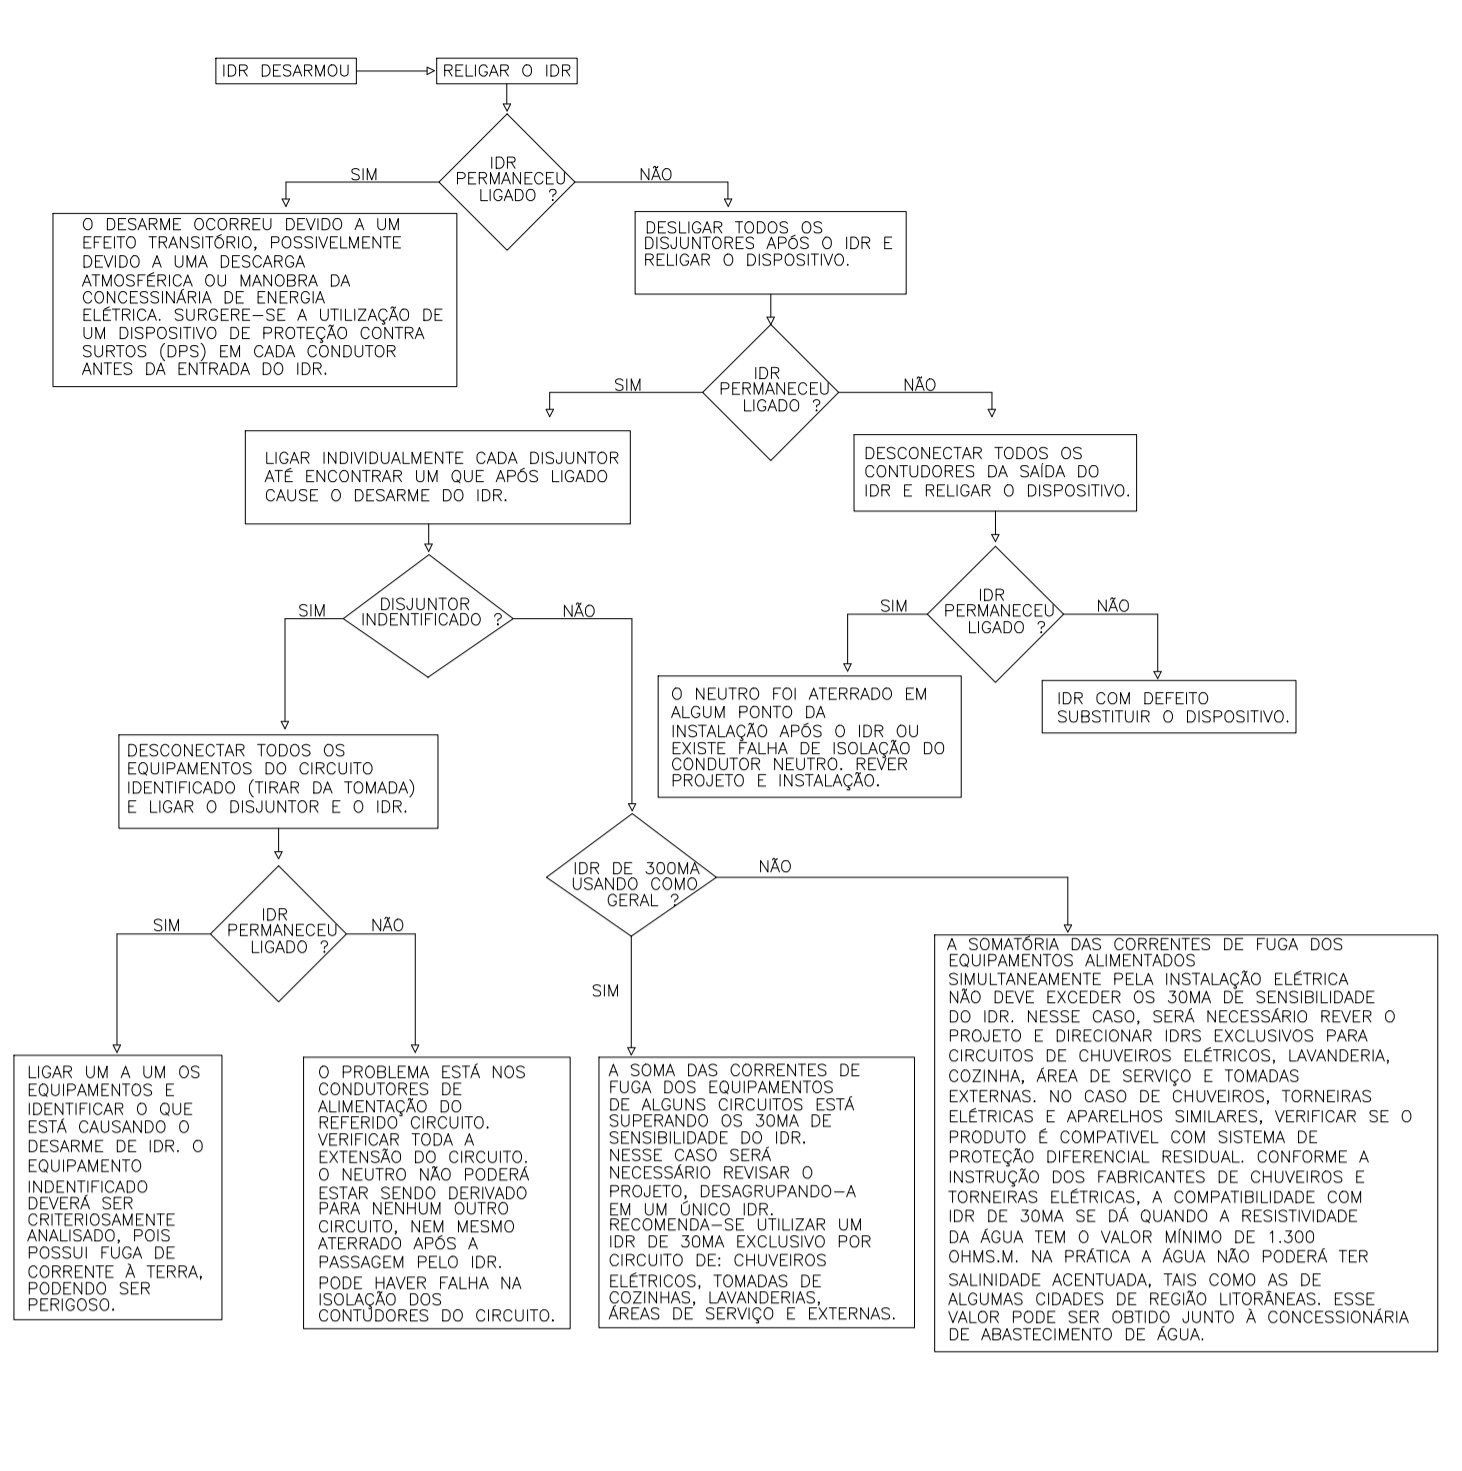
IDR DESARMOU

RELIGAR O IDR

IDR PERMANECEU LIGADO ?

SIM

NÃO

O DESARME OCORREU DEVIDO A UM EFEITO TRANSITÓRIO, POSSIVELMENTE DEVIDO A UMA DESCARGA ATMOSFÉRICA OU MANOBRA DA CONCESSINÁRIA DE ENERGIA ELÉTRICA. SURGERE-SE A UTILIZAÇÃO DE UM DISPOSITIVO DE PROTEÇÃO CONTRA SURTOS (DPS) EM CADA CONDUTOR ANTES DA ENTRADA DO IDR.

DESLIGAR TODOS OS DISJUNTORES APÓS O IDR E RELIGAR O DISPOSITIVO.

IDR PERMANECEU LIGADO ?

SIM

NÃO

LIGAR INDIVIDUALMENTE CADA DISJUNTOR ATÉ ENCONTRAR UM QUE APÓS LIGADO CAUSE O DESARME DO IDR.

DESCONECTAR TODOS OS CONTUDORES DA SAÍDA DO IDR E RELIGAR O DISPOSITIVO.

DISJUNTOR INDENTIFICADO ?

SIM

NÃO

IDR PERMANECEU LIGADO ?

SIM

NÃO

O NEUTRO FOI ATERRADO EM ALGUM PONTO DA INSTALAÇÃO APÓS O IDR OU EXISTE FALHA DE ISOLAÇÃO DO CONDUTOR NEUTRO. REVER PROJETO E INSTALAÇÃO.

IDR COM DEFEITO SUBSTITUIR O DISPOSITIVO.

DESCONECTAR TODOS OS EQUIPAMENTOS DO CIRCUITO IDENTIFICADO (TIRAR DA TOMADA) E LIGAR O DISJUNTOR E O IDR.

IDR DE 300MA USANDO COMO GERAL ?

NÃO

SIM

IDR PERMANECEU LIGADO ?

SIM

NÃO

A SOMATÓRIA DAS CORRENTES DE FUGA DOS EQUIPAMENTOS ALIMENTADOS SIMULTANEAMENTE PELA INSTALAÇÃO ELÉTRICA NÃO DEVE EXCEDER OS 30MA DE SENSIBILIDADE DO IDR. NESSE CASO, SERÁ NECESSÁRIO REVER O PROJETO E DIRECIONAR IDRS EXCLUSIVOS PARA CIRCUITOS DE CHUVEIROS ELÉTRICOS, LAVANDERIA, COZINHA, ÁREA DE SERVIÇO E TOMADAS EXTERNAS. NO CASO DE CHUVEIROS, TORNEIRAS ELÉTRICAS E APARELHOS SIMILARES, VERIFICAR SE O PRODUTO É COMPATIVEL COM SISTEMA DE PROTEÇÃO DIFERENCIAL RESIDUAL. CONFORME A INSTRUÇÃO DOS FABRICANTES DE CHUVEIROS E TORNEIRAS ELÉTRICAS, A COMPATIBILIDADE COM IDR DE 30MA SE DÁ QUANDO A RESISTIVIDADE DA ÁGUA TEM O VALOR MÍNIMO DE 1.300 OHMS.M. NA PRÁTICA A ÁGUA NÃO PODERÁ TER SALINIDADE ACENTUADA, TAIS COMO AS DE ALGUMAS CIDADES DE REGIÃO LITORÂNEAS. ESSE VALOR PODE SER OBTIDO JUNTO À CONCESSIONÁRIA DE ABASTECIMENTO DE ÁGUA.

LIGAR UM A UM OS EQUIPAMENTOS E IDENTIFICAR O QUE ESTÁ CAUSANDO O DESARME DE IDR. O EQUIPAMENTO INDENTIFICADO DEVERÁ SER CRITERIOSAMENTE ANALISADO, POIS POSSUI FUGA DE CORRENTE À TERRA, PODENDO SER PERIGOSO.

O PROBLEMA ESTÁ NOS CONDUTORES DE ALIMENTAÇÃO DO REFERIDO CIRCUITO. VERIFICAR TODA A EXTENSÃO DO CIRCUITO. O NEUTRO NÃO PODERÁ ESTAR SENDO DERIVADO PARA NENHUM OUTRO CIRCUITO, NEM MESMO ATERRADO APÓS A PASSAGEM PELO IDR. PODE HAVER FALHA NA ISOLAÇÃO DOS CONTUDORES DO CIRCUITO.

A SOMA DAS CORRENTES DE FUGA DOS EQUIPAMENTOS DE ALGUNS CIRCUITOS ESTÁ SUPERANDO OS 30MA DE SENSIBILIDADE DO IDR. NESSE CASO SERÁ NECESSÁRIO REVISAR O PROJETO, DESAGRUPANDO-A EM UM ÚNICO IDR. RECOMENDA-SE UTILIZAR UM IDR DE 30MA EXCLUSIVO POR CIRCUITO DE: CHUVEIROS ELÉTRICOS, TOMADAS DE COZINHAS, LAVANDERIAS, ÁREAS DE SERVIÇO E EXTERNAS.